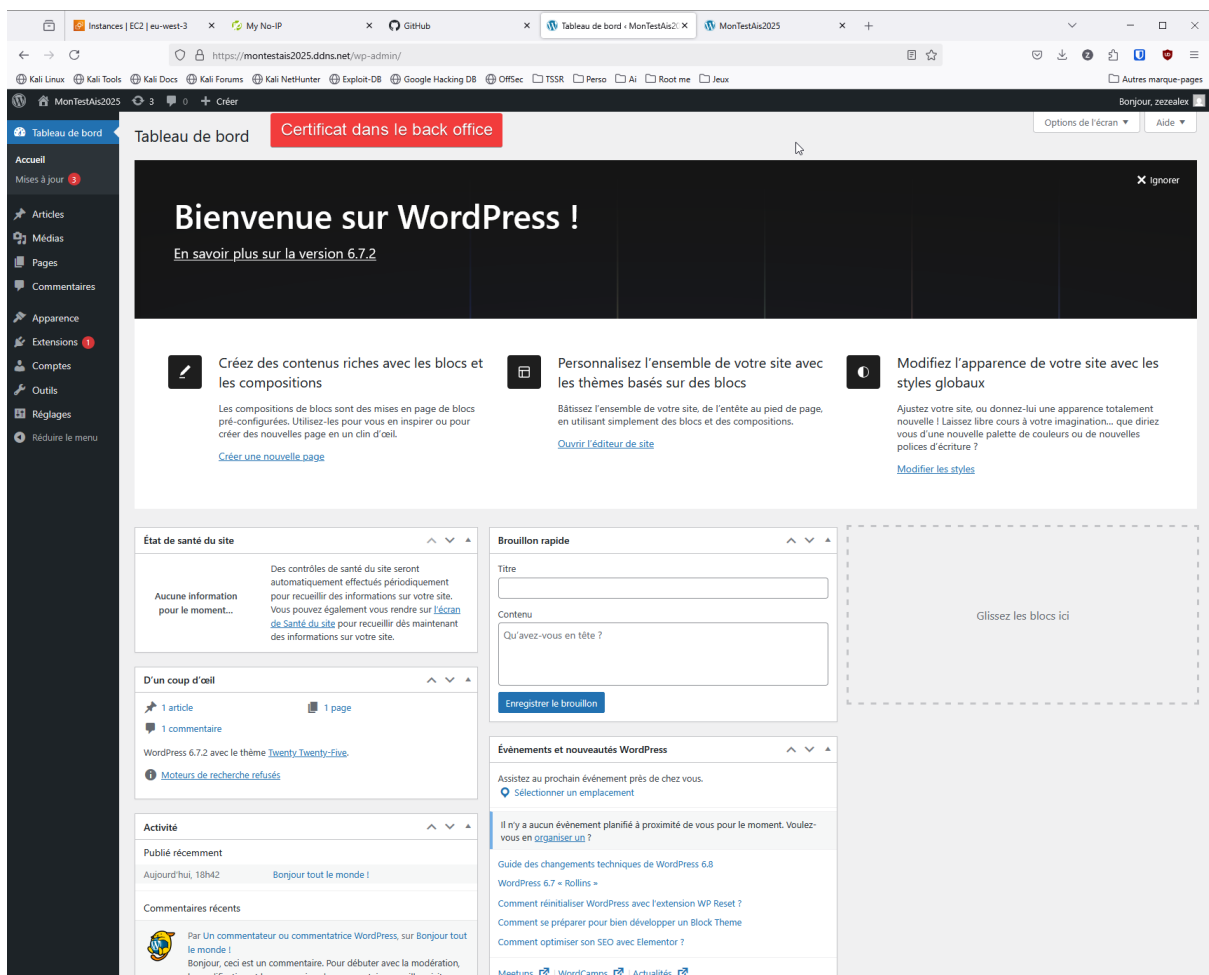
Instances | EC2 | eu-west-3 × My No-IP × GitHub × Tableau de bord ‹ MonTestAis20 × MonTestAis2025 × +

https://montestais2025.ddns.net/wp-admin/

Kali Linux Kali Tools Kali Docs Kali Forums Kali NetHunter Exploit-DB Google Hacking DB OffSec TSSR Perso Ai Root me Jeux Autres marque-pages

MonTestAis2025 3 0 + Créer Bonjour, zezealex

Tableau de bord
Accueil
Mises à jour 3
Articles
Médias
Pages
Commentaires
Apparence
Extensions 1
Comptes
Outils
Réglages
Réduire le menu

Tableau de bord

Certificat dans le back office

Options de l'écran ▾ Aide ▾

Ignorer

Bienvenue sur WordPress !

En savoir plus sur la version 6.7.2

Créez des contenus riches avec les blocs et les compositions

Les compositions de blocs sont des mises en page de blocs pré-configurées. Utilisez-les pour vous en inspirer ou pour créer des nouvelles page en un clin d'œil.

Créer une nouvelle page

Personnalisez l'ensemble de votre site avec les thèmes basés sur des blocs

Bâtissez l'ensemble de votre site, de l'entête au pied de page, en utilisant simplement des blocs et des compositions.

Ouvrir l'éditeur de site

Modifiez l'apparence de votre site avec les styles globaux

Ajustez votre site, ou donnez-lui une apparence totalement nouvelle ! Laissez libre cours à votre imagination… que diriez vous d'une nouvelle palette de couleurs ou de nouvelles polices d'écriture ?

Modifier les styles

État de santé du site

Aucune information pour le moment…

Des contrôles de santé du site seront automatiquement effectués périodiquement pour recueillir des informations sur votre site. Vous pouvez également vous rendre sur l'écran de Santé du site pour recueillir dès maintenant des informations sur votre site.

D'un coup d'œil

1 article
1 page
1 commentaire

WordPress 6.7.2 avec le thème Twenty Twenty-Five.

Moteurs de recherche refusés

Activité

Publié récemment

Aujourd'hui, 18h42 Bonjour tout le monde !

Commentaires récents

Par Un commentateur ou commentatrice WordPress, sur Bonjour tout le monde !
Bonjour, ceci est un commentaire. Pour débuter avec la modération,

Brouillon rapide

Titre

Contenu

Qu'avez-vous en tête ?

Enregistrer le brouillon

Évènements et nouveautés WordPress

Assistez au prochain événement près de chez vous.
Sélectionner un emplacement

Il n'y a aucun évènement planifié à proximité de vous pour le moment. Voulez-vous en organiser un ?

Guide des changements techniques de WordPress 6.8
WordPress 6.7 « Rollins »
Comment réinitialiser WordPress avec l'extension WP Reset ?
Comment se préparer pour bien développer un Block Theme
Comment optimiser son SEO avec Elementor ?

Meetups | WordCamps | Actualités

Glissez les blocs ici